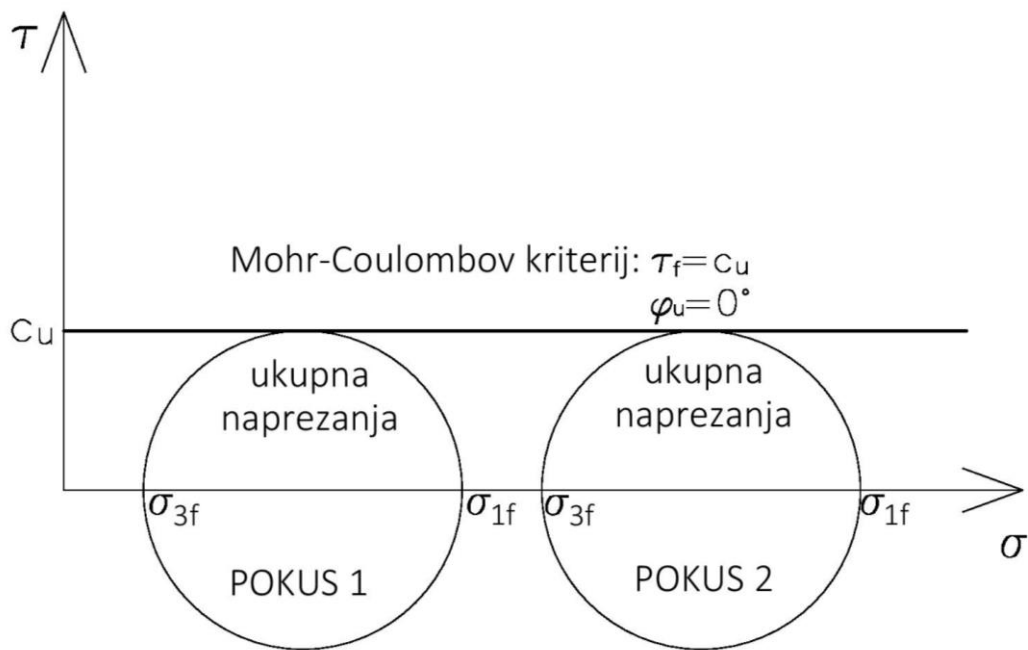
$\tau$

Mohr-Coulombov kriterij: $\tau_f = c_u$

$\varphi_u = 0^\circ$

$c_u$

ukupna naprezanja

ukupna naprezanja

$\sigma_{3f}$

$\sigma_{1f}$

$\sigma_{3f}$

$\sigma_{1f}$

$\sigma$

POKUS 1

POKUS 2